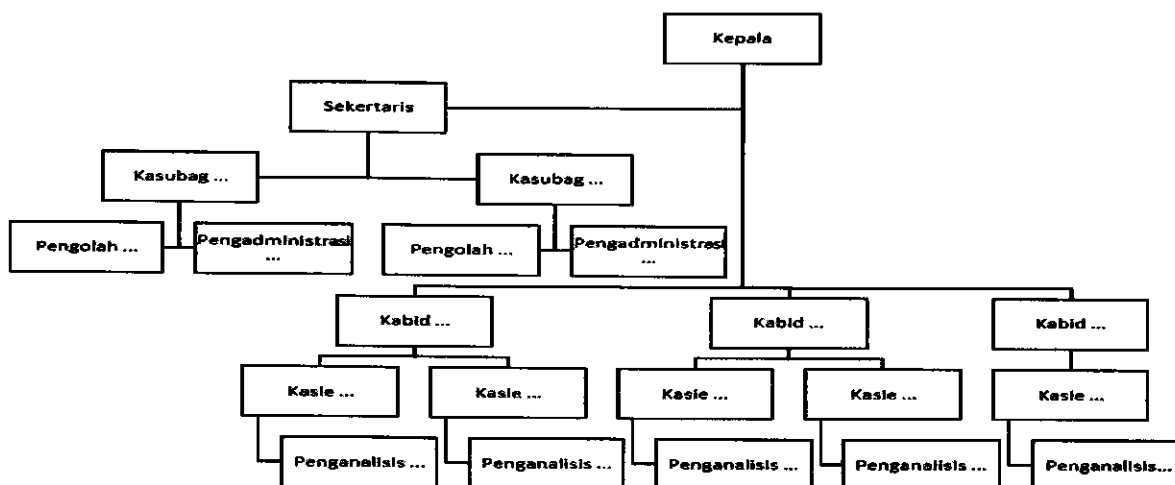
Kepala

Sekertaris

Kasubag ...

Kasubag ...

Pengolah ...

Pengadministrasi ...

Pengolah ...

Pengadministrasi ...

Kabid ...

Kabid ...

Kabid ...

Kasie ...

Kasie ...

Kasie ...

Kasie ...

Kasie ...

Penganalisis ...

Penganalisis ...

Penganalisis ...

Penganalisis ...

Penganalisis...